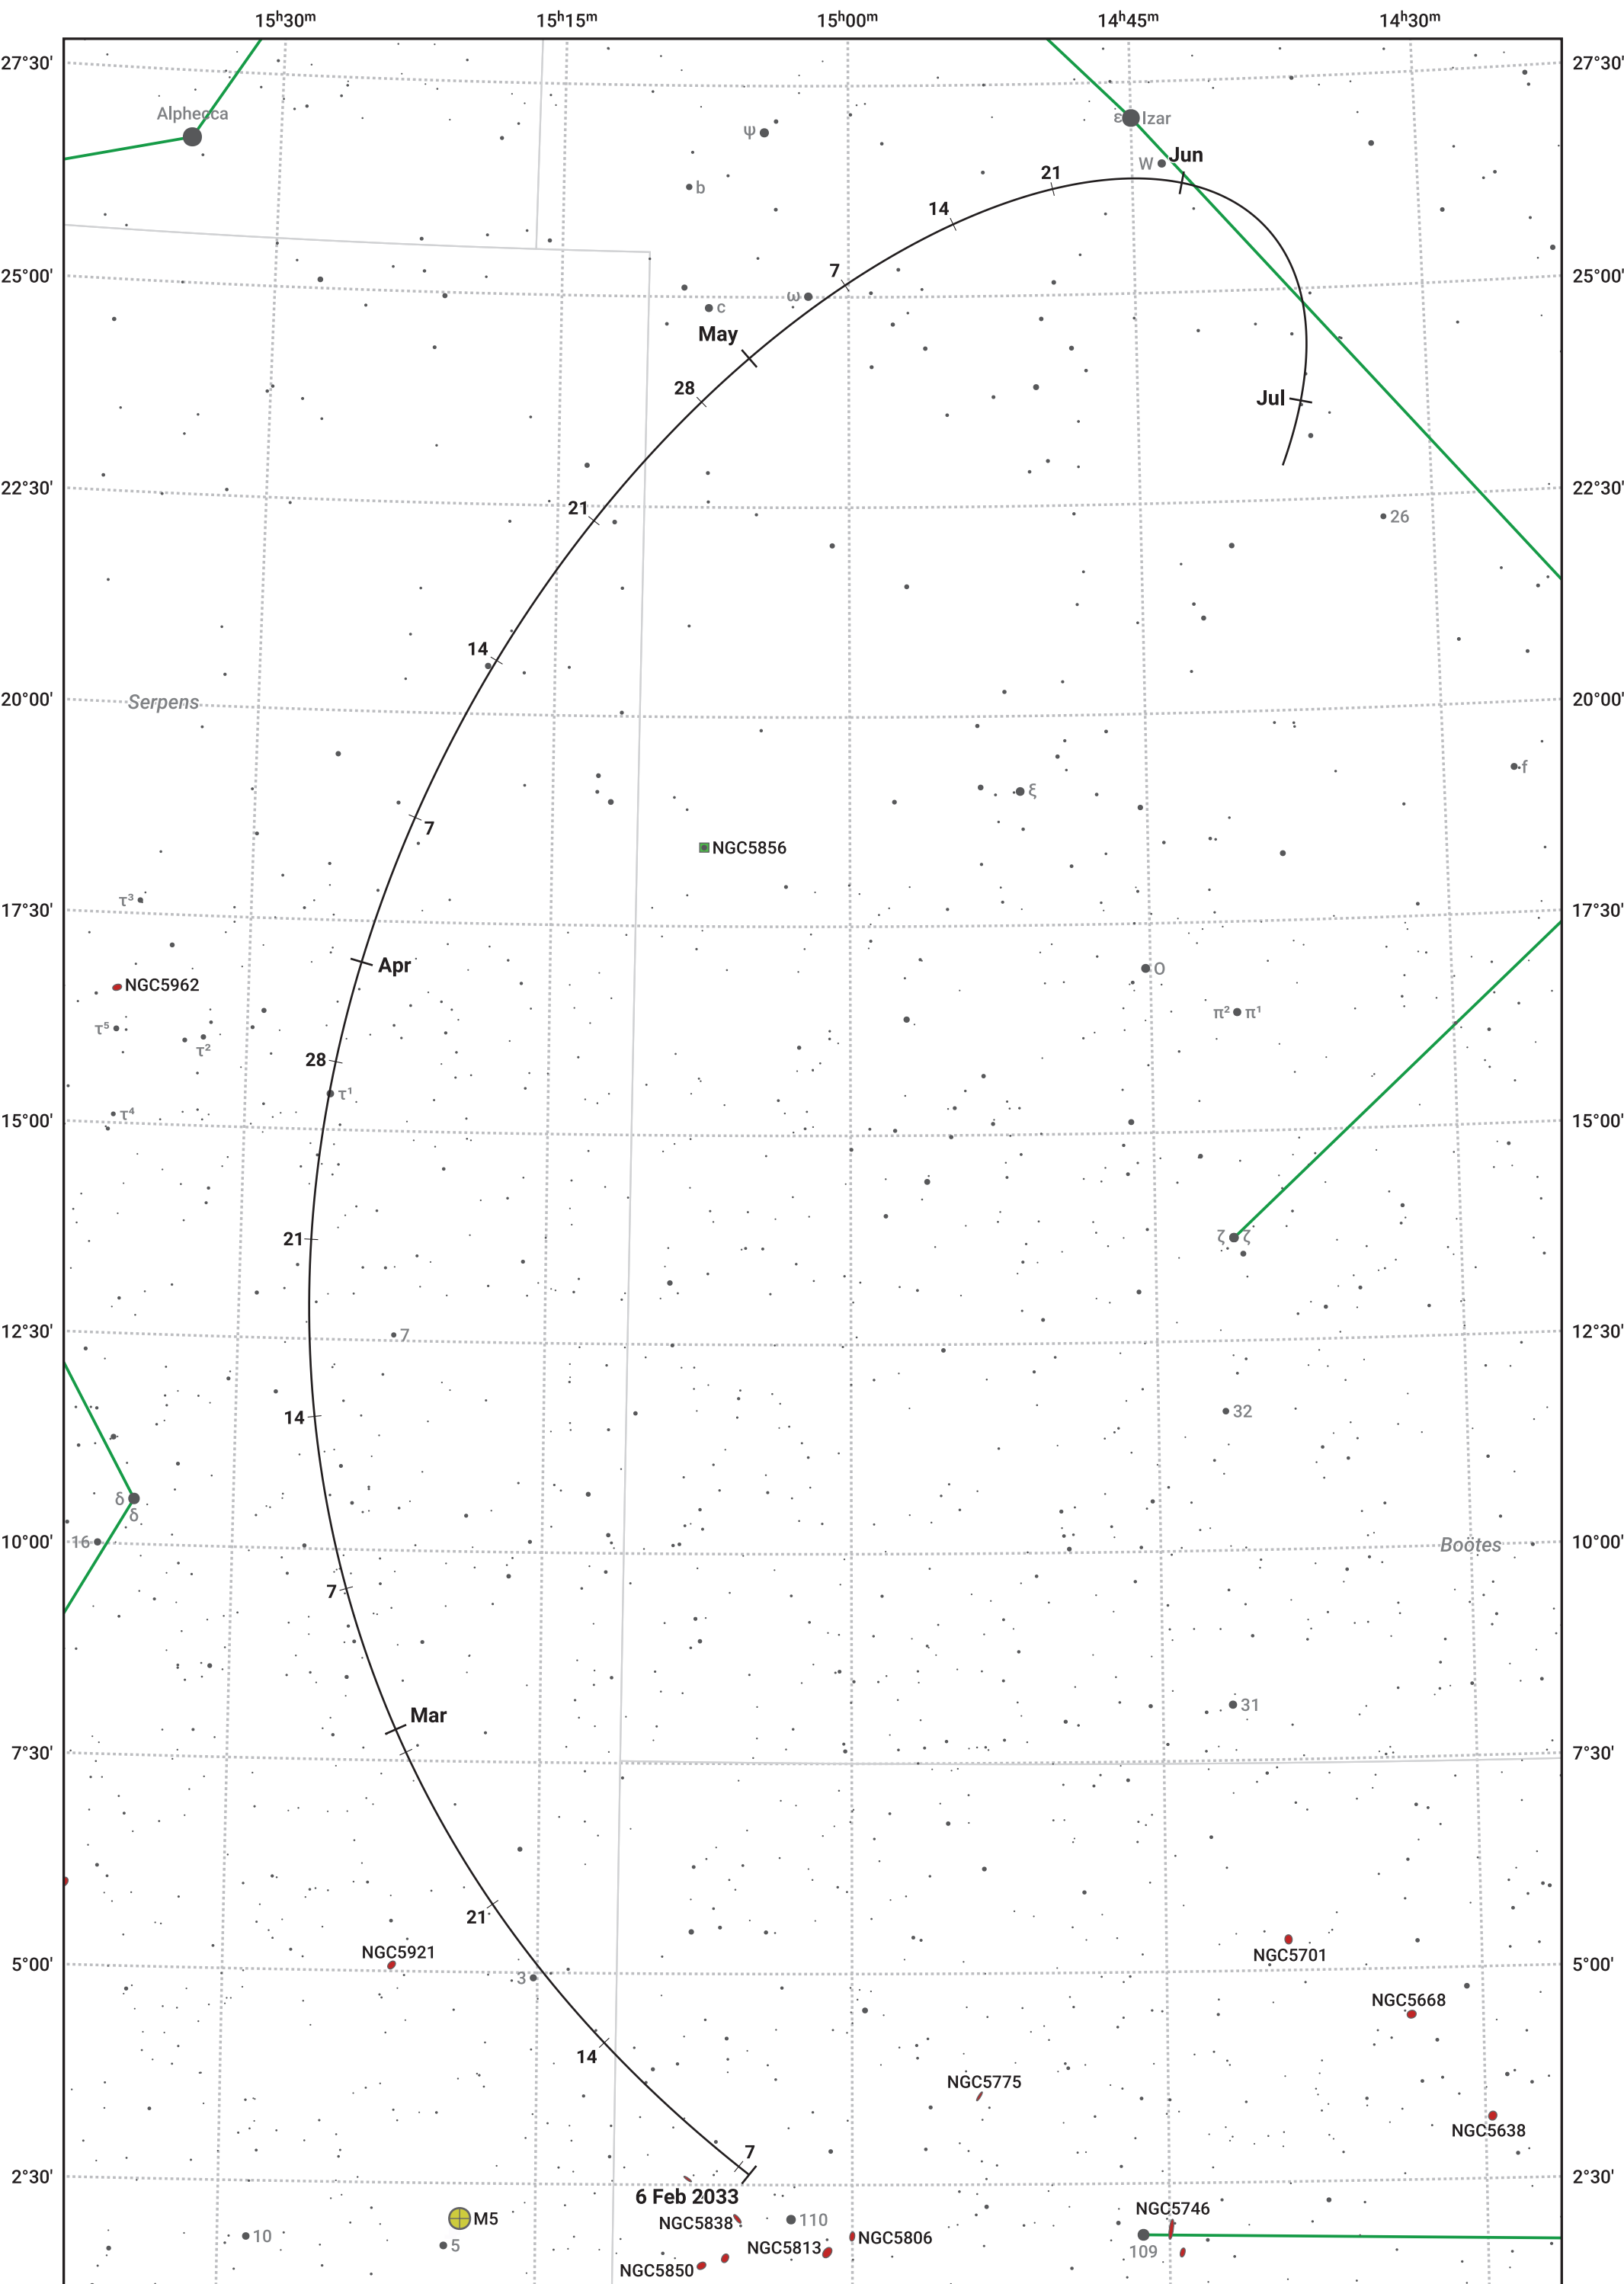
$15^h30^m$ $15^h15^m$ $15^h00^m$ $14^h45^m$ $14^h30^m$

27°30' 27°30'
25°00' 25°00'
22°30' 22°30'
20°00' 20°00'
17°30' 17°30'
15°00' 15°00'
12°30' 12°30'
10°00' 10°00'
7°30' 7°30'
5°00' 5°00'
2°30' 2°30'

Alphecca
ψ
b
c
ω
ε Izar
W
Jun
21
14
7
May
28
Jul
26
21
14
Serpens
f
ξ
7
NGC5856
$τ^3$
Apr
NGC5962
o
$π^2$ $π^1$
$τ^5$
$τ^2$
28
$τ^1$
$τ^4$
21
ζ ζ
7
14
32
δ
δ
16
Boötes
7
Mar
31
21
NGC5921
NGC5701
3
NGC5668
14
NGC5775
7
NGC5638
6 Feb 2033
NGC5746
M5
110
NGC5838
10
NGC5806
5
NGC5813
109
NGC5850